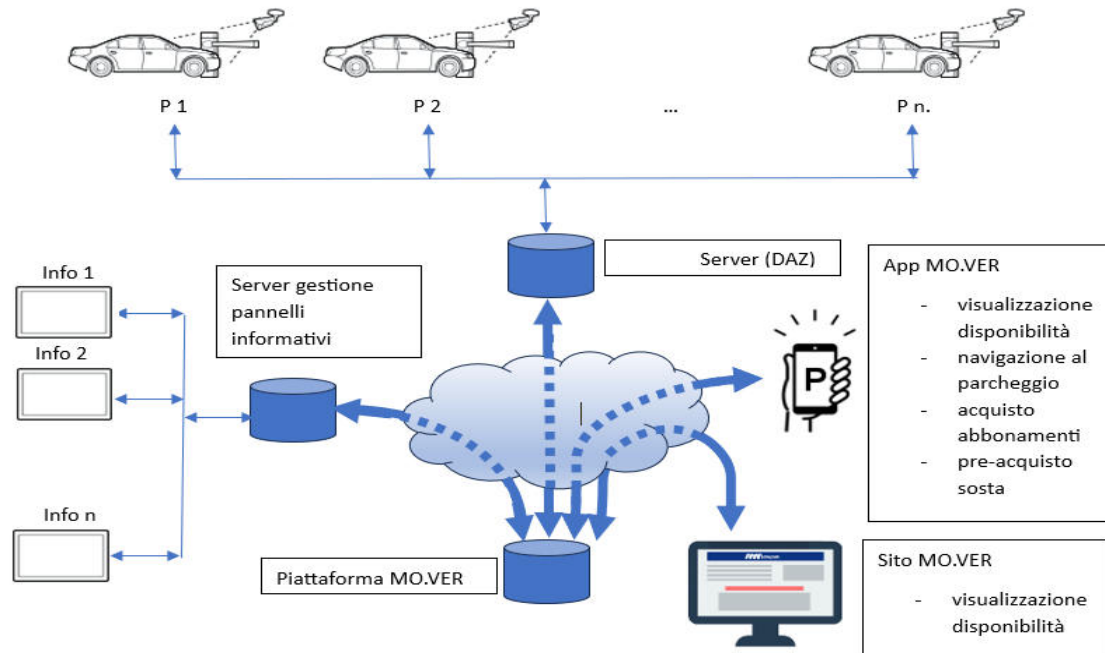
P 1

P 2

...

P n.

Server (DAZ)

Info 1

Info 2

Info n

Server gestione pannelli informativi

App MO.VER

- visualizzazione disponibilità
- navigazione al parcheggio
- acquisto abbonamenti
- pre-acquisto sosta

P

Piattaforma MO.VER

Sito MO.VER

- visualizzazione disponibilità